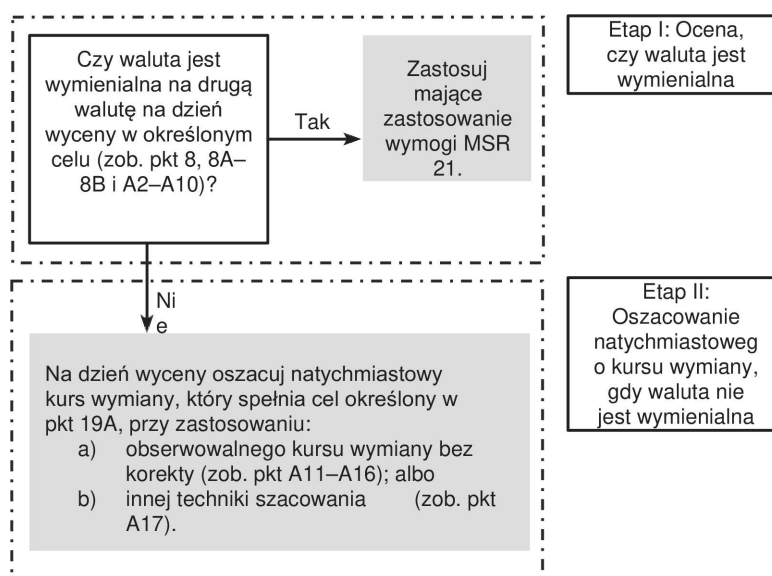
Czy waluta jest wymienialna na drugą walutę na dzień wyceny w określonym celu (zob. pkt 8, 8A–8B i A2–A10)?

Tak

Zastosuj mające zastosowanie wymogi MSR 21.

Etap I: Ocena, czy waluta jest wymienialna

Ni
e

Na dzień wyceny oszacuj natychmiastowy kurs wymiany, który spełnia cel określony w pkt 19A, przy zastosowaniu:
a) obserwowalnego kursu wymiany bez korekty (zob. pkt A11–A16); albo
b) innej techniki szacowania (zob. pkt A17).

Etap II: Oszacowanie natychmiastowego kursu wymiany, gdy waluta nie jest wymienialna